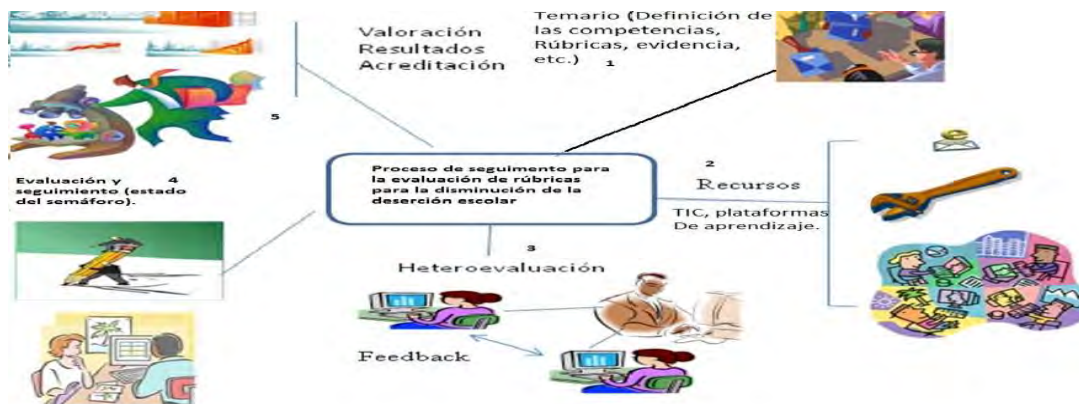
Valoración
Resultados
Acreditación

Temario (Definición de las competencias, Rúbricas, evidencia, etc.) 1

5

Proceso de seguimento para la evaluación de rúbricas para la disminución de la deserción escolar

2
Recursos

TIC, plataformas
De aprendizaje.

Evaluación y 4
seguimiento (estado del semáforo).

3
Heteroevaluación

Feedback